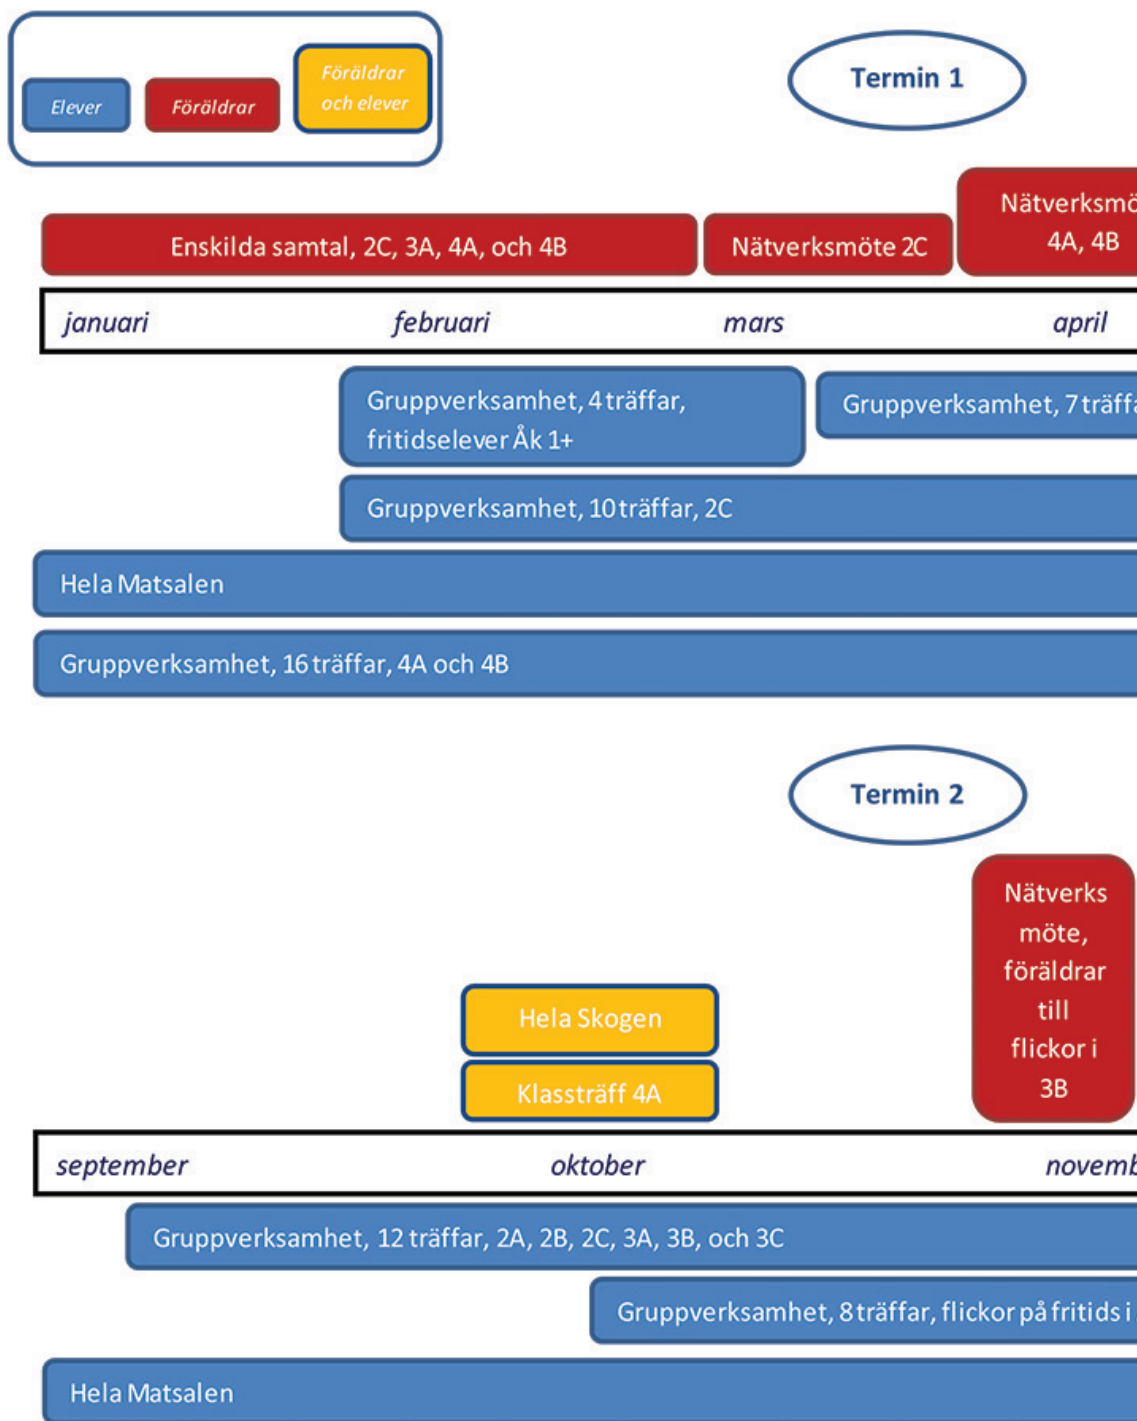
Elever
Föräldrar
Föräldrar och elever

Termin 1

Enskilda samtal, 2C, 3A, 4A, och 4B
Nätverksmöte 2C
Nätverksm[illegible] 4A, 4B

januari
februari
mars
april

Gruppverksamhet, 4 träffar, fritidselever Åk 1+
Gruppverksamhet, 7 träff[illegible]
Gruppverksamhet, 10 träffar, 2C
Hela Matsalen
Gruppverksamhet, 16 träffar, 4A och 4B

Termin 2

Nätverks möte, föräldrar till flickor i 3B
Hela Skogen
Klassträff 4A

september
oktober
novemb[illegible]

Gruppverksamhet, 12 träffar, 2A, 2B, 2C, 3A, 3B, och 3C
Gruppverksamhet, 8 träffar, flickor på fritids i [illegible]
Hela Matsalen